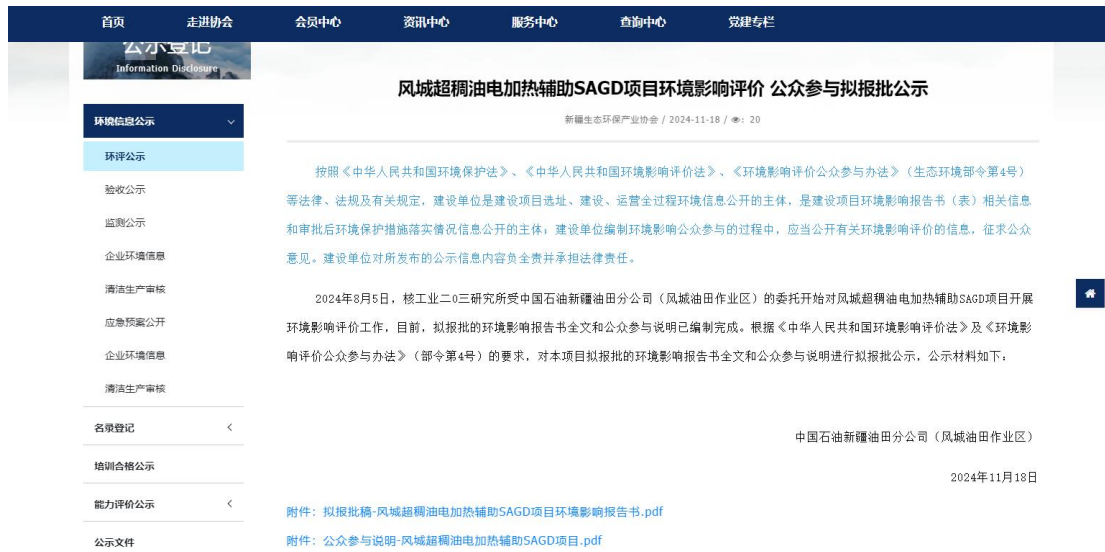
首页 走进协会 会员中心 资讯中心 服务中心 查询中心 党建专栏

公示登记
Information Disclosure

环境信息公示
环评公示
验收公示
监测公示
企业环境信息
清洁生产审核
应急预案公开
企业环境信息
清洁生产审核
名录登记
培训合格公示
能力评价公示
公示文件

风城超稠油电加热辅助SAGD项目环境影响评价 公众参与拟报批公示

新疆生态环保产业协会 / 2024-11-18 / 👁: 20

按照《中华人民共和国环境保护法》、《中华人民共和国环境影响评价法》、《环境影响评价公众参与办法》（生态环境部令第4号）等法律、法规及有关规定，建设单位是建设项目选址、建设、运营全过程环境信息公开的主体，是建设项目环境影响报告书（表）相关信息和审批后环境保护措施落实情况信息公开的主体；建设单位编制环境影响公众参与的过程中，应当公开有关环境影响评价的信息，征求公众意见。建设单位对所发布的公示信息内容负全责并承担法律责任。

2024年8月5日，核工业二0三研究所受中国石油新疆油田分公司（风城油田作业区）的委托开始对风城超稠油电加热辅助SAGD项目开展环境影响评价工作，目前，拟报批的环境影响报告书全文和公众参与说明已编制完成。根据《中华人民共和国环境影响评价法》及《环境影响评价公众参与办法》（部令第4号）的要求，对本项目拟报批的环境影响报告书全文和公众参与说明进行拟报批公示，公示材料如下：

中国石油新疆油田分公司（风城油田作业区）

2024年11月18日

附件：拟报批稿-风城超稠油电加热辅助SAGD项目环境影响报告书.pdf

附件：公众参与说明-风城超稠油电加热辅助SAGD项目.pdf